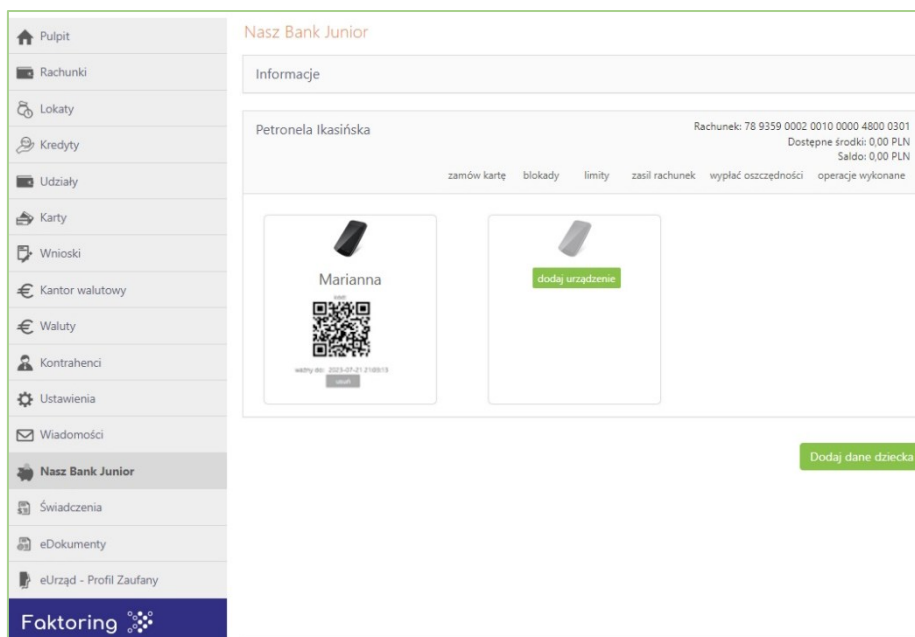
Pulpit
Rachunki
Lokaty
Kredyty
Udziały
Karty
Wnioski
Kantor walutowy
Waluty
Kontrahenci
Ustawienia
Wiadomości
Nasz Bank Junior
Świadczenia
eDokumenty
eUrząd - Profil Zaufany
Faktoring

Nasz Bank Junior

Informacje

Petronela Ikasińska

Rachunek: 78 9359 0002 0010 0000 4800 0301
Dostępne środki: 0,00 PLN
Saldo: 0,00 PLN

zamów kartę blokady limity zasil rachunek wypłać oszczędności operacje wykonane

Marianna

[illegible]

ważny do: 2023-07-21 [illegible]

usuń

dodaj urządzenie

Dodaj dane dziecka